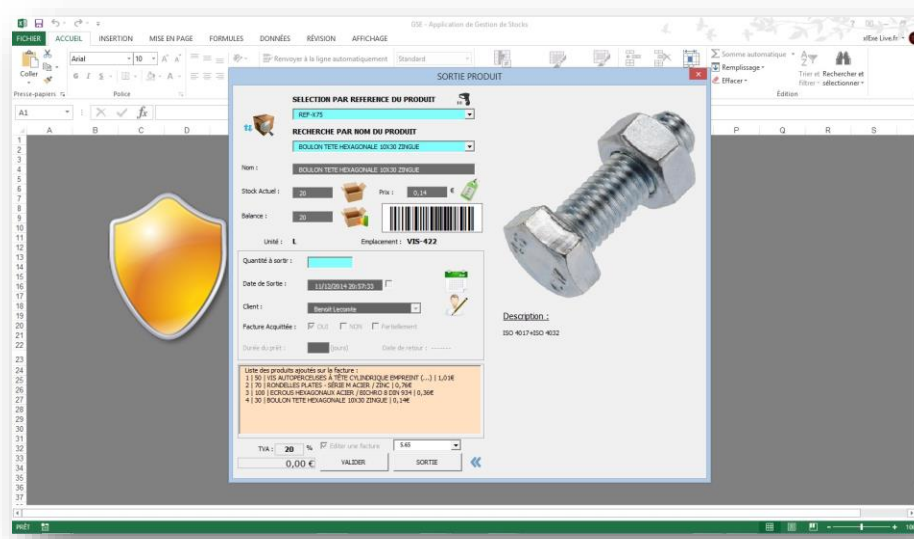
GSE - Application de Gestion de Stocks

FICHIER ACCUEIL INSERTION MISE EN PAGE FORMULES DONNÉES RÉVISION AFFICHAGE

afEse Live.fr

Coller
Presse-papiers
Arial 10
Police
Renvoyer à la ligne automatiquement
Standard
Somme automatique
Remplissage
Effacer
Trier et filtrer
Rechercher et sélectionner
Édition

A1

A B C D P Q R S

1 2 3 4 5 6 7 8 9 10 11 12 13 14 15 16 17 18 19 20 21 22 23 24 25 26 27 28 29 30 31 32 33 34 35 36 37

SORTIE PRODUIT

SELECTION PAR REFERENCE DU PRODUIT
REF-X75
RECHERCHE PAR NOM DU PRODUIT
BOULON TETE HEXAGONALE 10X30 ZINGUE

Nom : BOULON TETE HEXAGONALE 10X30 ZINGUE

Stock Actuel : 20
Prix : 0,14 €

Balance : 20

Unité : L
Emplacement : VIS-422

Quantité à sortir :

Date de Sortie : 11/12/2014 20:57:33

Client : Benoit Leconte

Facture Acquittée : OUI NON Partiellement

Durée du prêt : (jours)
Date de retour : --------

Liste des produits ajoutés sur la facture :
1 | 50 | VIS AUTOPERCEUSES À TÊTE CYLINDRIQUE EMPREINT (...) | 1,01€
2 | 70 | RONDELLES PLATES - SÉRIE M ACIER / ZINC | 0,76€
3 | 100 | ECROUS HEXAGONAUX ACIER / BICHRO 8 DIN 934 | 0,36€
4 | 30 | BOULON TETE HEXAGONALE 10X30 ZINGUE | 0,14€

TVA : 20 %
Editer une facture
5.65
0,00 €
VALIDER
SORTIE

Description :
ISO 4017+ISO 4032

PRÊT